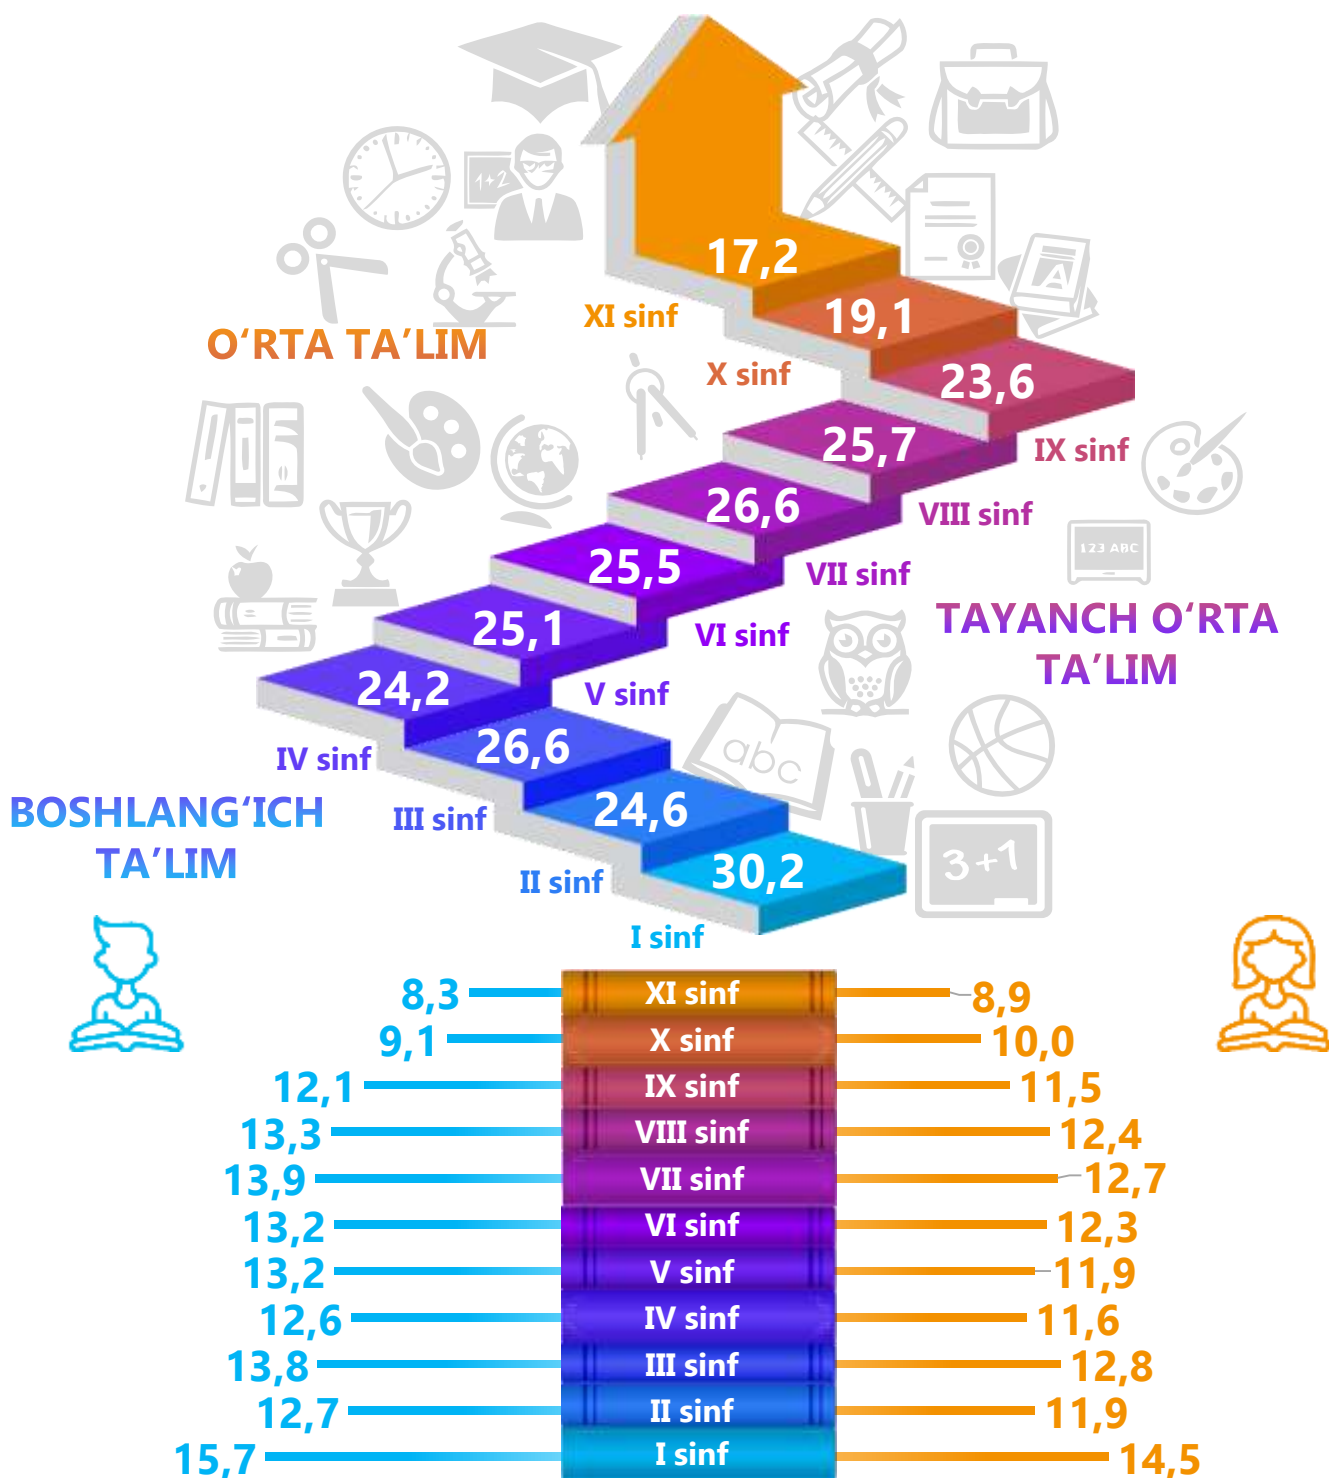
O‘RTA TA’LIM

17,2
XI sinf
19,1
X sinf
23,6
IX sinf
25,7
VIII sinf
26,6
VII sinf
25,5
VI sinf
25,1
V sinf
24,2
IV sinf
26,6
III sinf
24,6
II sinf
30,2
I sinf

TAYANCH O‘RTA TA’LIM

BOSHLANG‘ICH TA’LIM

1+2
abc
3+1
123 ABC

| | | |
|---|---|---|
| 8,3 | XI sinf | 8,9 |
| 9,1 | X sinf | 10,0 |
| 12,1 | IX sinf | 11,5 |
| 13,3 | VIII sinf | 12,4 |
| 13,9 | VII sinf | 12,7 |
| 13,2 | VI sinf | 12,3 |
| 13,2 | V sinf | 11,9 |
| 12,6 | IV sinf | 11,6 |
| 13,8 | III sinf | 12,8 |
| 12,7 | II sinf | 11,9 |
| 15,7 | I sinf | 14,5 |